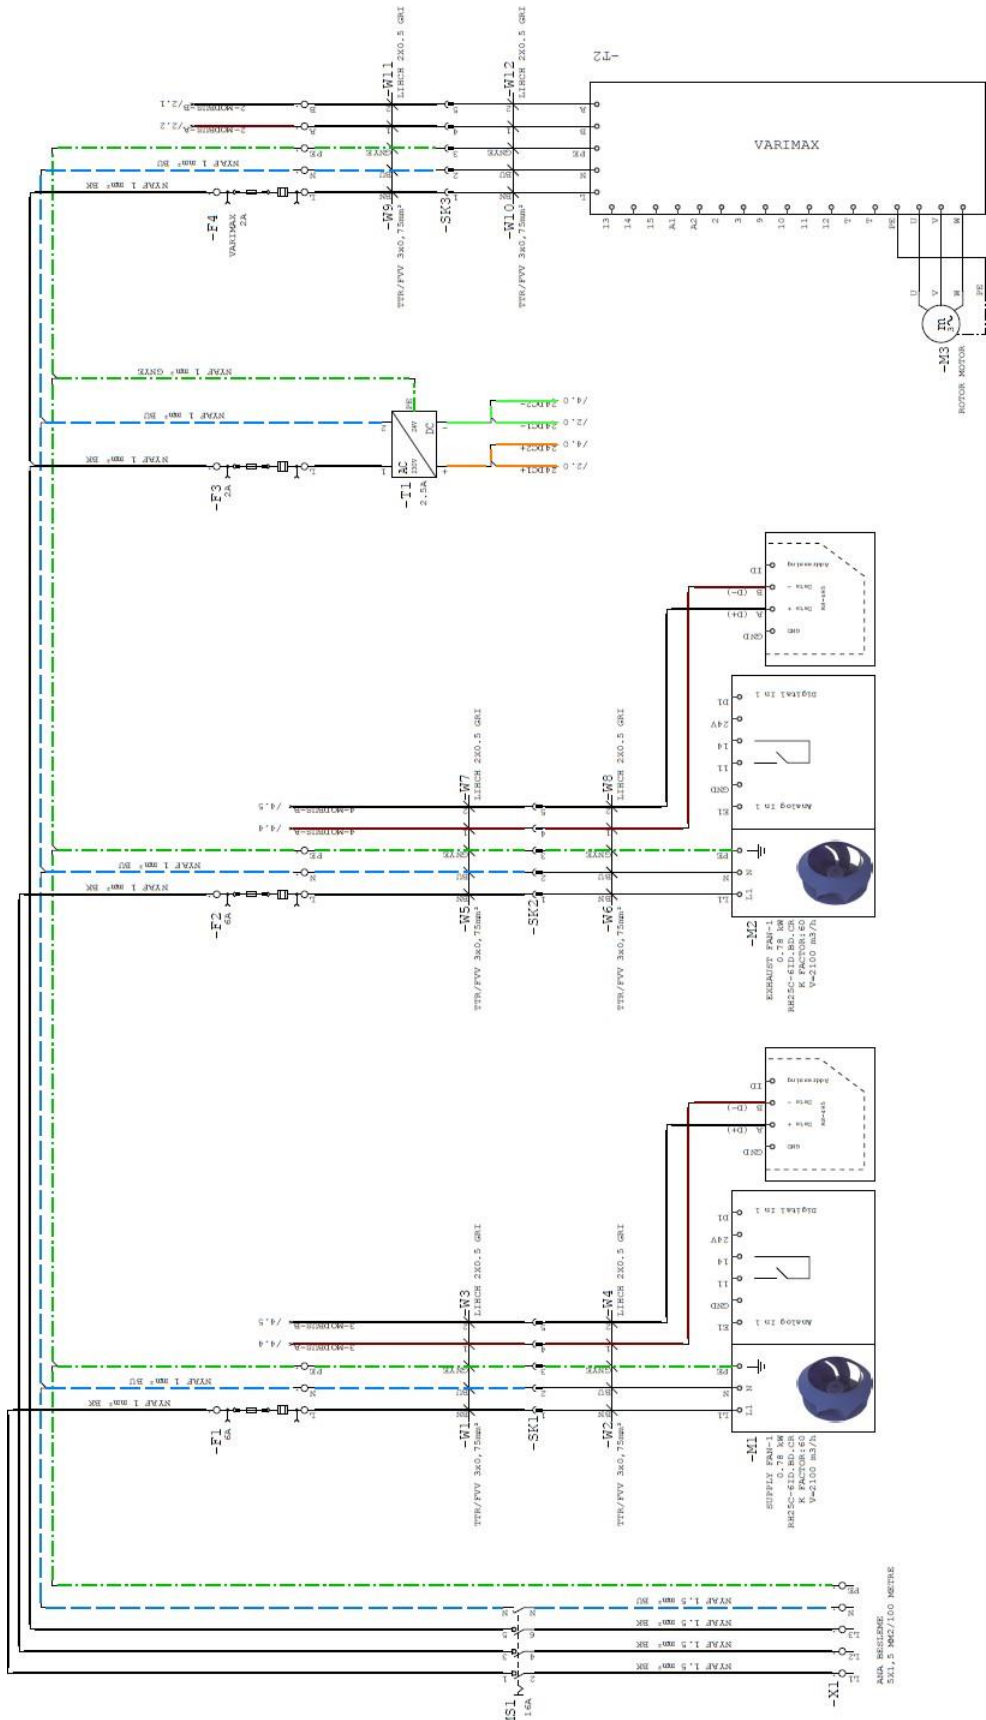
-T2
VARIMAX
L
N
PE
A
B
13
14
15
A1
A2
2
3
9
10
11
12
T
T
PE
U
V
W
-W11 LIHCH 2X0.5 GRI
-W12 LIHCH 2X0.5 GRI
-W9 TTR/FVV 3x0,75mm²
-SK3
-W10 TTR/FVV 3x0,75mm²
2-MODBUS-B /2.1
2-MODBUS-A /2.2
NYAF 1 mm² GNYE
NYAF 1 mm² BU
NYAF 1 mm² BK
-F4 VARIMAX 2A
-M3 ROTOR MOTOR
M 3~
U
V
W
PE
NYAF 1 mm² GNYE
NYAF 1 mm² BU
NYAF 1 mm² BK
-F3 2A
-T1 2.5A
AC 230V
DC 24V
24VDC- /0.4
24VDC- /0.2
24VDC+ /0.4
24VDC+ /0.2
-W7 LIHCH 2X0.5 GRI
-W8 LIHCH 2X0.5 GRI
4-MODBUS-B /4.5
4-MODBUS-A /4.4
NYAF 1 mm² BU
NYAF 1 mm² BK
-F2 6A
-W5 TTR/FVV 3x0,75mm²
-SK2
-W6 TTR/FVV 3x0,75mm²
-M2
EXHAUST FAN-1
0.78 kW
RH25C-6ID.BD.CR
K FACTOR:60
V=2100 m3/h
L1
N
PE
E1
GND
11
14
24V
DI
Analog in 1
Digital in 1
GND
A (D+)
B (D-)
ID
GND
Data +
Data -
RS-485
Addressing
-W3 LIHCH 2X0.5 GRI
-W4 LIHCH 2X0.5 GRI
3-MODBUS-B /4.5
3-MODBUS-A /4.4
NYAF 1 mm² BU
NYAF 1 mm² BK
-F1 6A
-W1 TTR/FVV 3x0,75mm²
-SK1
-W2 TTR/FVV 3x0,75mm²
-M1
SUPPLY FAN-1
0.78 kW
RH25C-6ID.BD.CR
K FACTOR:60
V=2100 m3/h
NYAF 1.5 mm² BU
NYAF 1.5 mm² BK
NYAF 1.5 mm² BK
NYAF 1.5 mm² BK
-S1 16A
-X1
L1
L2
L3
N
PE
ANA BESLEME
5X1.5 MM2/100 METRE